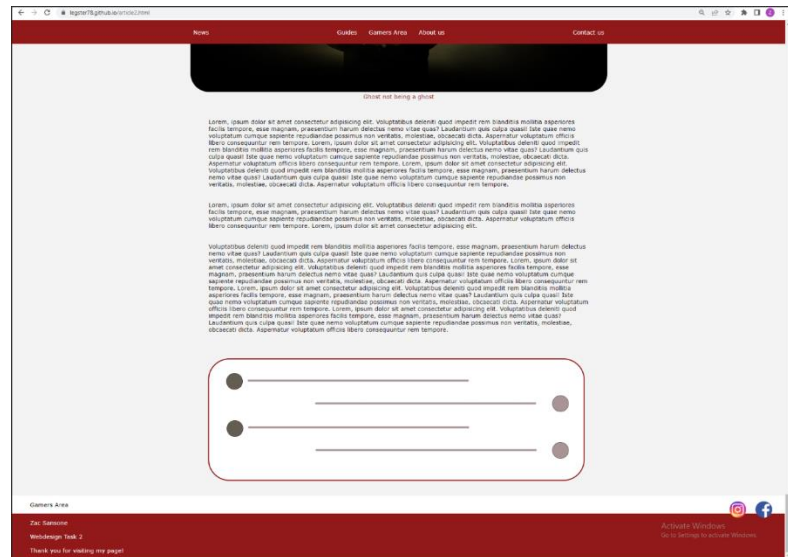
legone78.github.io/article2.html

News Guides Gamers Area About us Contact us

Ghost not being a ghost

Lorem, ipsum dolor sit amet consectetur adipisicing elit. Voluptatibus deleniti quod impedit rem blanditiis mollitia asperiores facilis tempore, esse magnam, praesentium harum delectus nemo vitae quas? Laudantium quis culpa quasi! Iste quae nemo voluptatum cumque sapiente repudiandae possimus non veritatis, molestiae, obcaecati dicta. Aspernatur voluptatum officiis libero consequuntur rem tempore. Lorem, ipsum dolor sit amet consectetur adipisicing elit. Voluptatibus deleniti quod impedit rem blanditiis mollitia asperiores facilis tempore, esse magnam, praesentium harum delectus nemo vitae quas? Laudantium quis culpa quasi! Iste quae nemo voluptatum cumque sapiente repudiandae possimus non veritatis, molestiae, obcaecati dicta. Aspernatur voluptatum officiis libero consequuntur rem tempore. Lorem, ipsum dolor sit amet consectetur adipisicing elit. Voluptatibus deleniti quod impedit rem blanditiis mollitia asperiores facilis tempore, esse magnam, praesentium harum delectus nemo vitae quas? Laudantium quis culpa quasi! Iste quae nemo voluptatum cumque sapiente repudiandae possimus non veritatis, molestiae, obcaecati dicta. Aspernatur voluptatum officiis libero consequuntur rem tempore.

Lorem, ipsum dolor sit amet consectetur adipisicing elit. Voluptatibus deleniti quod impedit rem blanditiis mollitia asperiores facilis tempore, esse magnam, praesentium harum delectus nemo vitae quas? Laudantium quis culpa quasi! Iste quae nemo voluptatum cumque sapiente repudiandae possimus non veritatis, molestiae, obcaecati dicta. Aspernatur voluptatum officiis libero consequuntur rem tempore. Lorem, ipsum dolor sit amet consectetur adipisicing elit.

Voluptatibus deleniti quod impedit rem blanditiis mollitia asperiores facilis tempore, esse magnam, praesentium harum delectus nemo vitae quas? Laudantium quis culpa quasi! Iste quae nemo voluptatum cumque sapiente repudiandae possimus non veritatis, molestiae, obcaecati dicta. Aspernatur voluptatum officiis libero consequuntur rem tempore. Lorem, ipsum dolor sit amet consectetur adipisicing elit. Voluptatibus deleniti quod impedit rem blanditiis mollitia asperiores facilis tempore, esse magnam, praesentium harum delectus nemo vitae quas? Laudantium quis culpa quasi! Iste quae nemo voluptatum cumque sapiente repudiandae possimus non veritatis, molestiae, obcaecati dicta. Aspernatur voluptatum officiis libero consequuntur rem tempore. Lorem, ipsum dolor sit amet consectetur adipisicing elit. Voluptatibus deleniti quod impedit rem blanditiis mollitia asperiores facilis tempore, esse magnam, praesentium harum delectus nemo vitae quas? Laudantium quis culpa quasi! Iste quae nemo voluptatum cumque sapiente repudiandae possimus non veritatis, molestiae, obcaecati dicta. Aspernatur voluptatum officiis libero consequuntur rem tempore. Lorem, ipsum dolor sit amet consectetur adipisicing elit. Voluptatibus deleniti quod impedit rem blanditiis mollitia asperiores facilis tempore, esse magnam, praesentium harum delectus nemo vitae quas? Laudantium quis culpa quasi! Iste quae nemo voluptatum cumque sapiente repudiandae possimus non veritatis, molestiae, obcaecati dicta. Aspernatur voluptatum officiis libero consequuntur rem tempore.

Gamers Area

Zac Samsone

Webdesign Task 2

Thank you for visiting my page!

Activate Windows
Go to Settings to activate Windows.